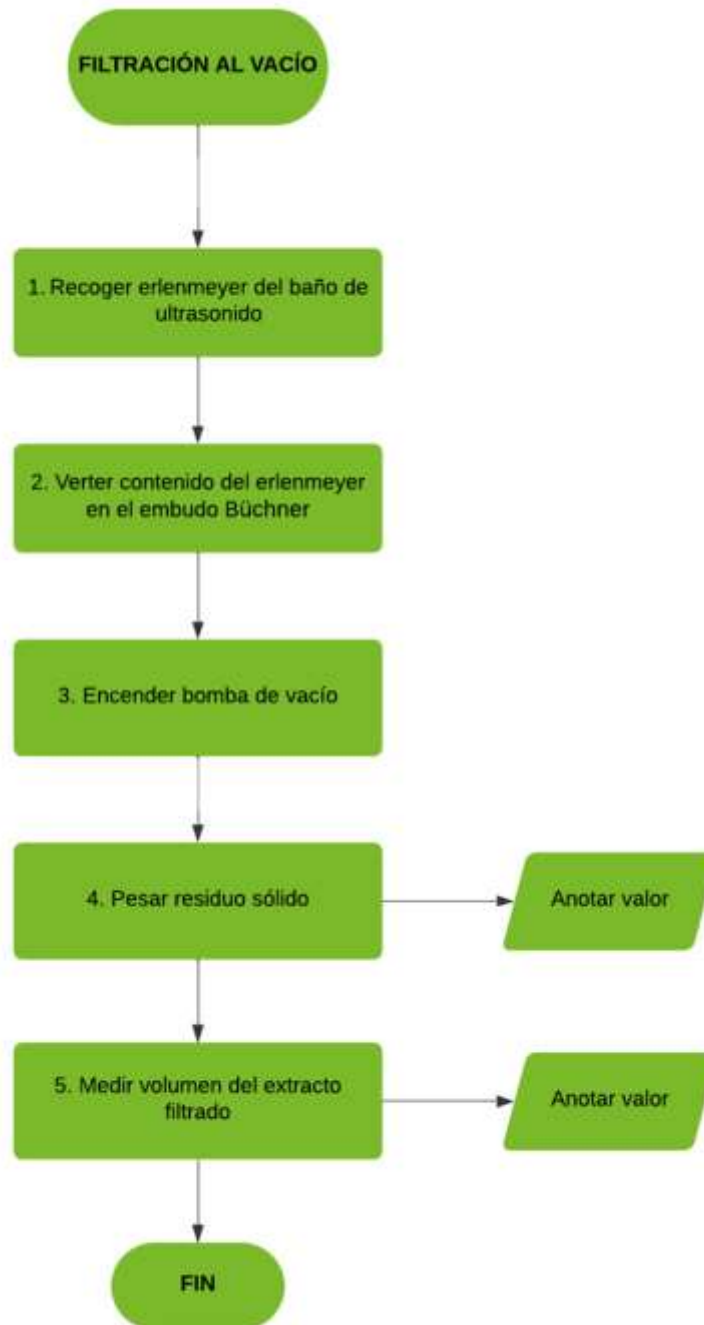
FILTRACIÓN AL VACÍO

1. Recoger erlenmeyer del baño de ultrasonido

2. Verter contenido del erlenmeyer en el embudo Büchner

3. Encender bomba de vacío

4. Pesar residuo sólido

Anotar valor

5. Medir volumen del extracto filtrado

Anotar valor

FIN